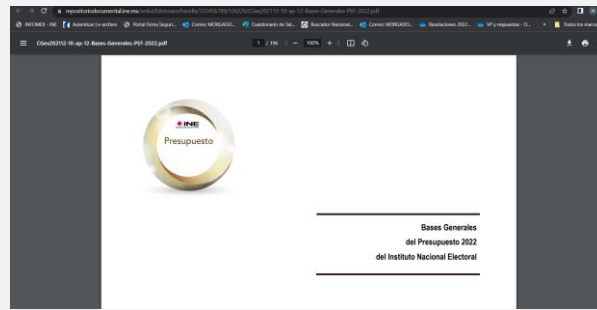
repositoriodocumental.ine.mx/xmlui/bitstream/handle/123456789/126226/CGex202112-10-ap-12-Bases-Generales-PEF-2022.pdf

INTRANET - INE | Autenticar (.e-archivo | Portal firma Seguri... | Correo: MORGADO... | Cuestionario de Sal... | Buscador Nacional... | Correo: MORGADO... | Resoluciones 2022... | VP y respuestas - S... | Todos los marca

CGex202112-10-ap-12-Bases-Generales-PEF-2022.pdf

1 / 116 | — 100% +

INE

Presupuesto

Bases Generales
del Presupuesto 2022
del Instituto Nacional Electoral